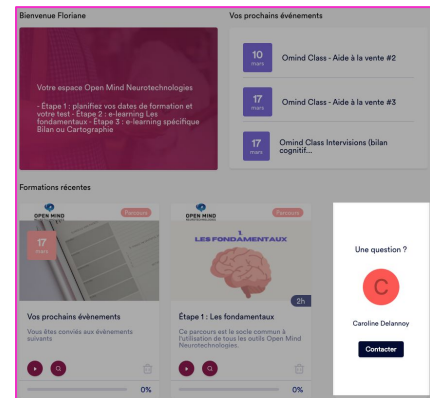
Bienvenue Floriane

Votre espace Open Mind Neurotechnologies

- Étape 1 : planifiez vos dates de formation et votre test - Étape 2 : e-learning Les fondamentaux - Étape 3 : e-learning spécifique Bilan ou Cartographie

Vos prochains événements

10 mars Omind Class - Aide à la vente #2

17 mars Omind Class - Aide à la vente #3

17 mars Omind Class Intervisions (bilan cognitif...

Formations récentes

OPEN MIND

Parcours

17 mars

Vos prochains évènements

Vous êtes conviés aux évènements suivants

0%

OPEN MIND

Parcours

1 LES FONDAMENTAUX

2h

Étape 1 : Les fondamentaux

Ce parcours est le socle commun à l'utilisation de tous les outils Open Mind Neurotechnologies.

0%

Une question ?

C

Caroline Delannoy

Contacter